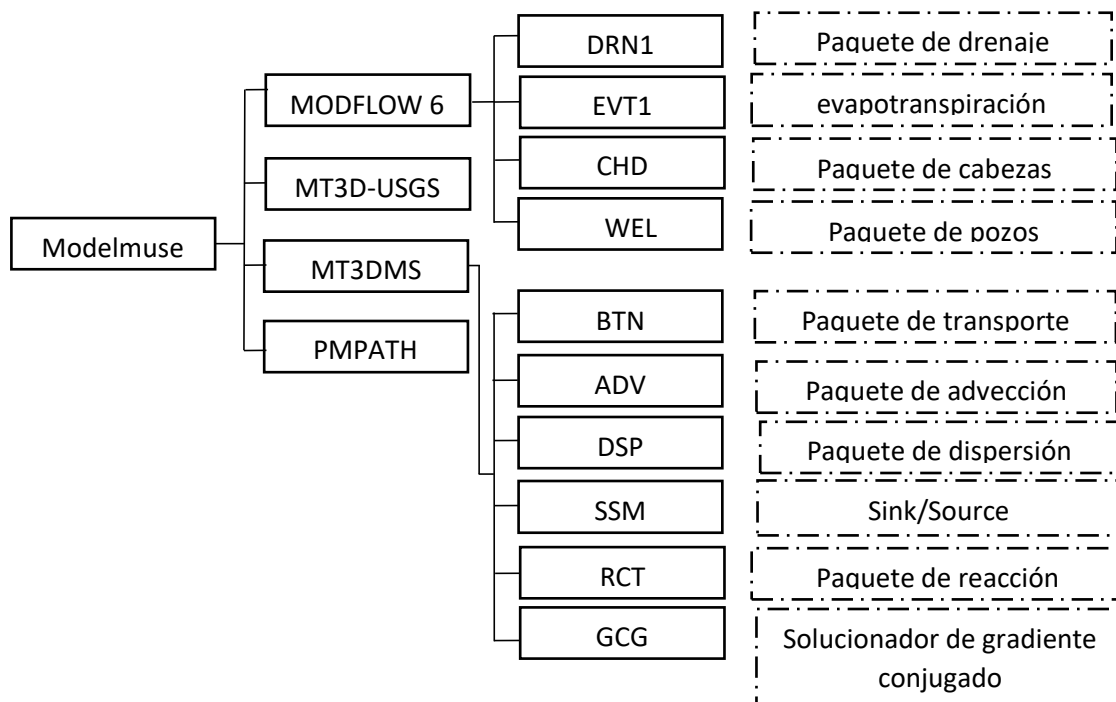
Modelmuse

MODFLOW 6

MT3D-USGS

MT3DMS

PMPATH

DRN1 | Paquete de drenaje

EVT1 | evapotranspiración

CHD | Paquete de cabezas

WEL | Paquete de pozos

BTN | Paquete de transporte

ADV | Paquete de advección

DSP | Paquete de dispersión

SSM | Sink/Source

RCT | Paquete de reacción

GCG | Solucionador de gradiente conjugado